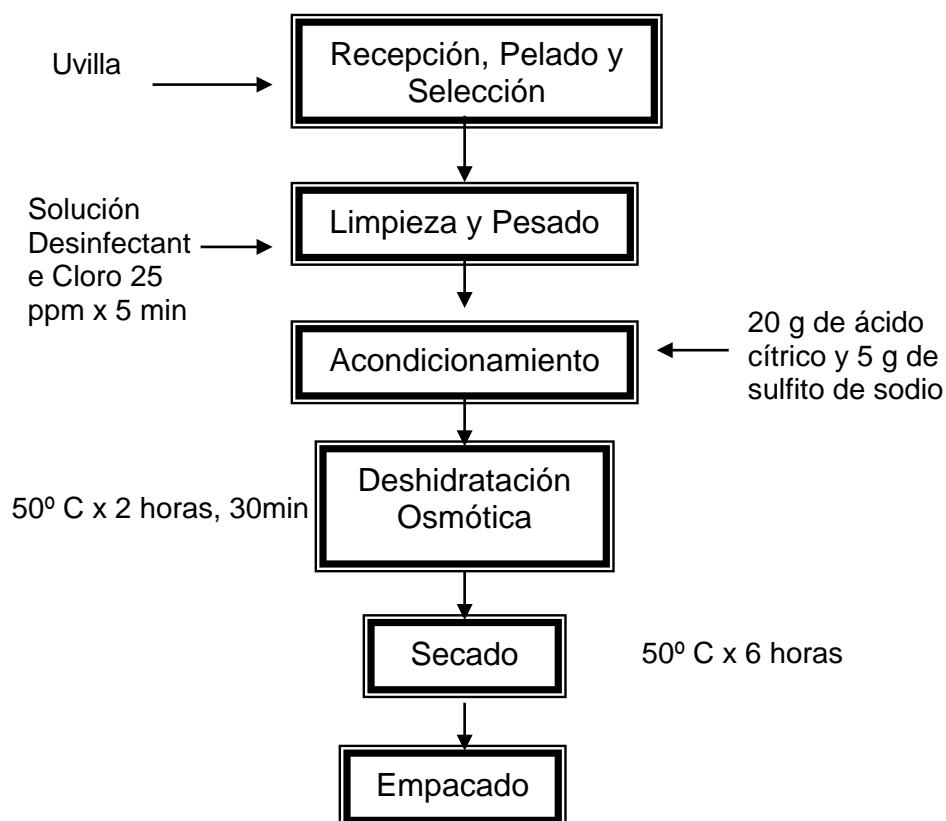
Uvilla

Recepción, Pelado y Selección

Solución Desinfectant e Cloro 25 ppm x 5 min

Limpieza y Pesado

Acondicionamiento

20 g de ácido cítrico y 5 g de sulfito de sodio

50º C x 2 horas, 30min

Deshidratación Osmótica

Secado

50º C x 6 horas

Empacado